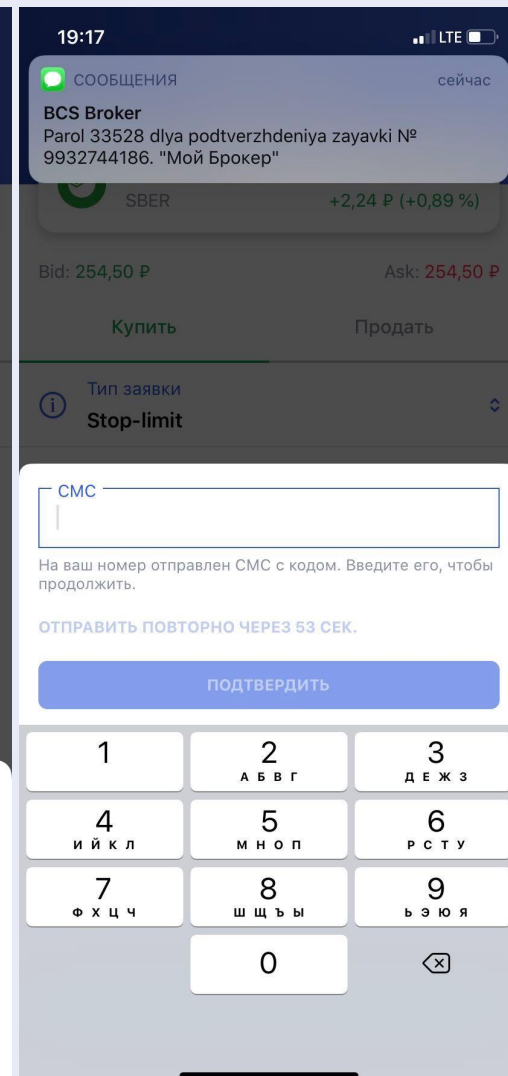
19:17
LTE

СООБЩЕНИЯ
сейчас
BCS Broker
Parol 33528 dlya podtverzhdeniya zayavki № 9932744186. "Мой Брокер"

SBER
+2,24 ₽ (+0,89 %)

Bid: 254,50 ₽
Ask: 254,50 ₽

Купить
Продать

Тип заявки
Stop-limit

СМС

На ваш номер отправлен СМС с кодом. Введите его, чтобы продолжить.

ОТПРАВИТЬ ПОВТОРНО ЧЕРЕЗ 53 СЕК.

ПОДТВЕРДИТЬ

1
2
А Б В Г
3
Д Е Ж З
4
И Й К Л
5
М Н О П
6
Р С Т У
7
Ф Х Ц Ч
8
Ш Щ Ъ Ы
9
Ь Э Ю Я
0